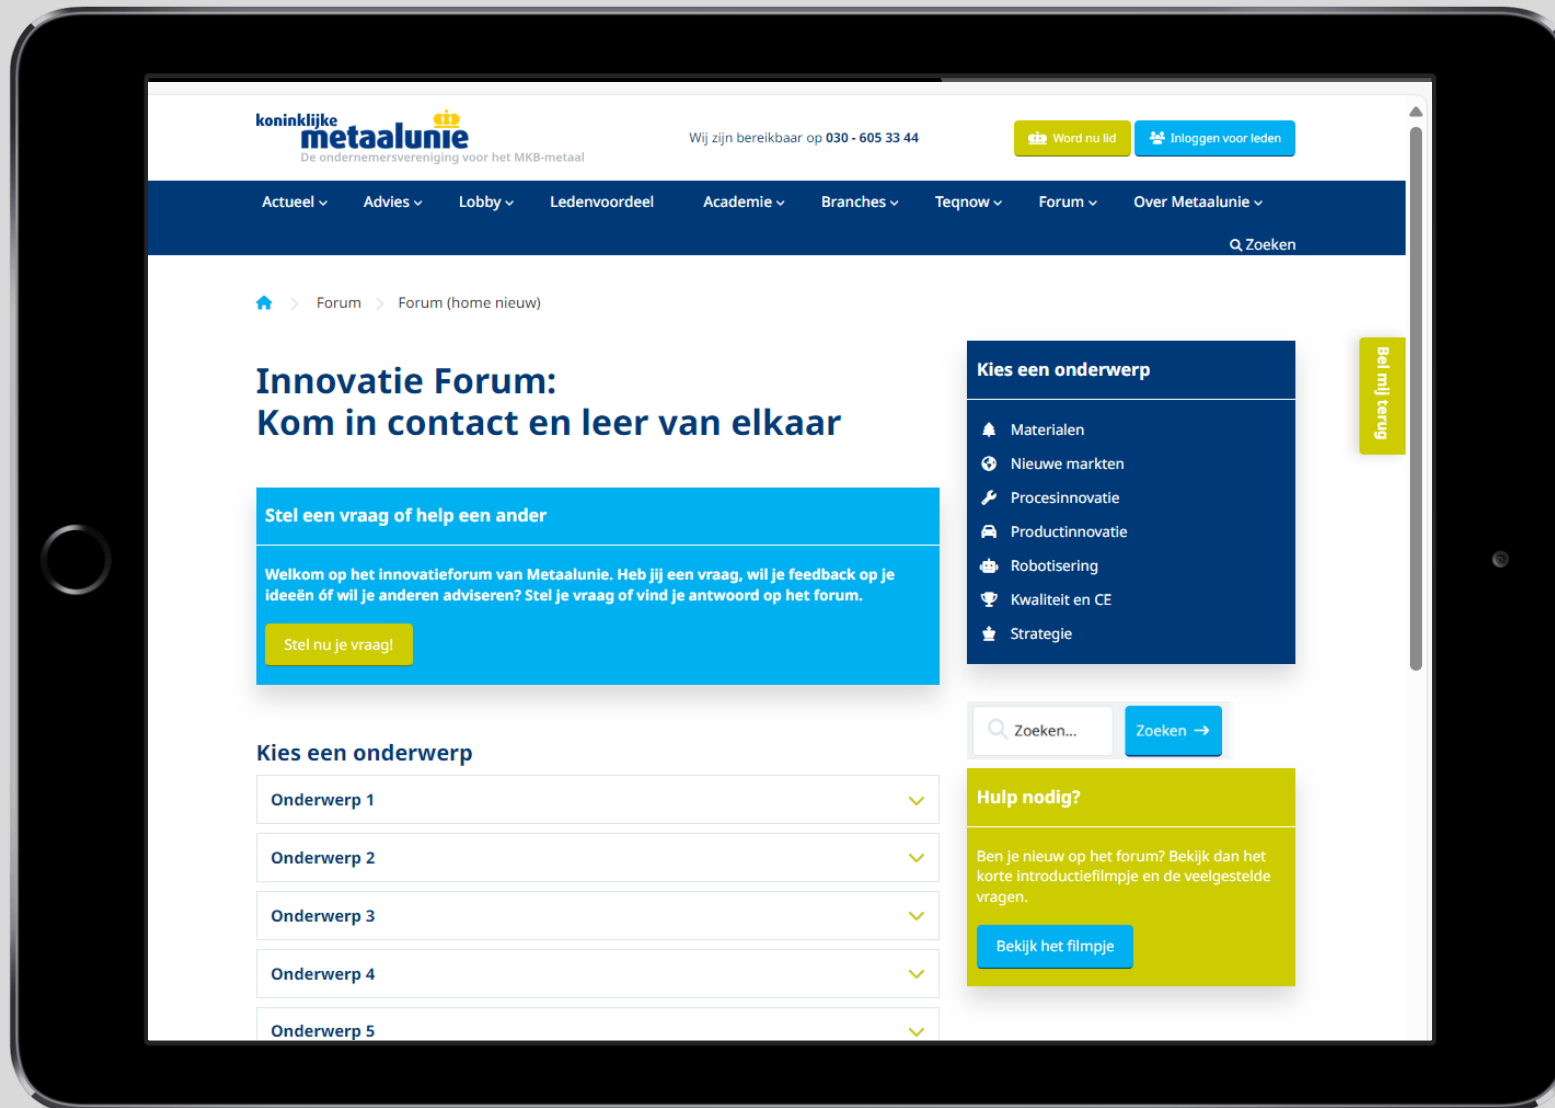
koninklijke metaalunie
De ondernemersvereniging voor het MKB-metaal

Wij zijn bereikbaar op 030 - 605 33 44

Word nu lid
Inloggen voor leden

Actueel Advies Lobby Ledenvoordeel Academie Branches Teqnow Forum Over Metaalunie

Zoeken

Forum > Forum (home nieuw)

Innovatie Forum:
Kom in contact en leer van elkaar

Stel een vraag of help een ander

Welkom op het innovatieforum van Metaalunie. Heb jij een vraag, wil je feedback op je ideeën óf wil je anderen adviseren? Stel je vraag of vind je antwoord op het forum.

Stel nu je vraag!

Kies een onderwerp

Onderwerp 1
Onderwerp 2
Onderwerp 3
Onderwerp 4
Onderwerp 5

Kies een onderwerp

Materialen
Nieuwe markten
Procesinnovatie
Productinnovatie
Robotisering
Kwaliteit en CE
Strategie

Zoeken...
Zoeken

Hulp nodig?

Ben je nieuw op het forum? Bekijk dan het korte introductiefilmpje en de veelgestelde vragen.

Bekijk het filmpje

Bel mij terug